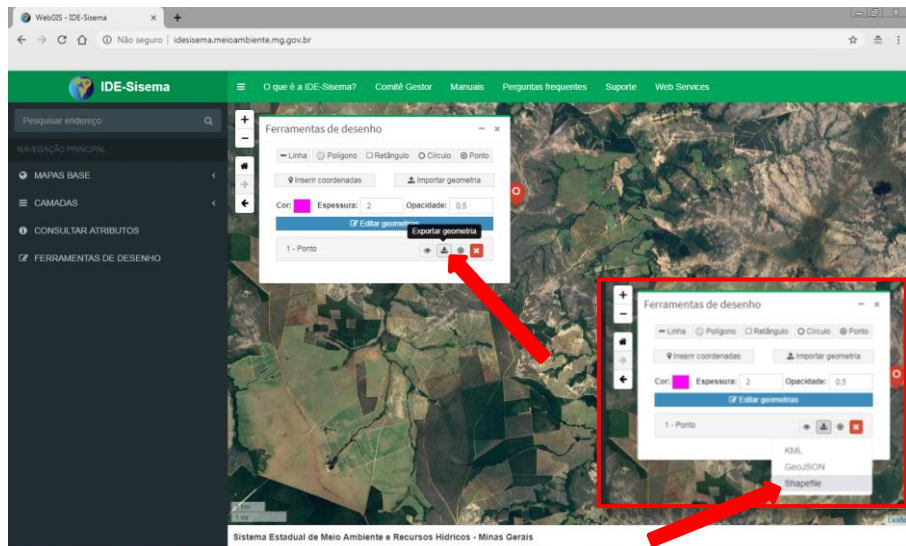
WebGIS - IDE-Sisema
Não seguro | idesisema.meioambiente.mg.gov.br

IDE-Sisema
O que é a IDE-Sisema? Comitê Gestor Manuais Perguntas frequentes Suporte Web Services

Pesquisar endereço
NAVEGAÇÃO PRINCIPAL
MAPAS BASE
CAMADAS
CONSULTAR ATRIBUTOS
FERRAMENTAS DE DESENHO

Ferramentas de desenho
Linha Polígono Retângulo Círculo Ponto
Inserir coordenadas
Importar geometria
Cor: Espessura: 2 Opacidade: 0.5
Editar geometrias
Exportar geometria
1 - Ponto

Ferramentas de desenho
Linha Polígono Retângulo Círculo Ponto
Inserir coordenadas
Importar geometria
Cor: Espessura: 2 Opacidade: 0.5
Editar geometrias
1 - Ponto
KML
GeoJSON
Shapefile

Leaflet
Sistema Estadual de Meio Ambiente e Recursos Hídricos - Minas Gerais